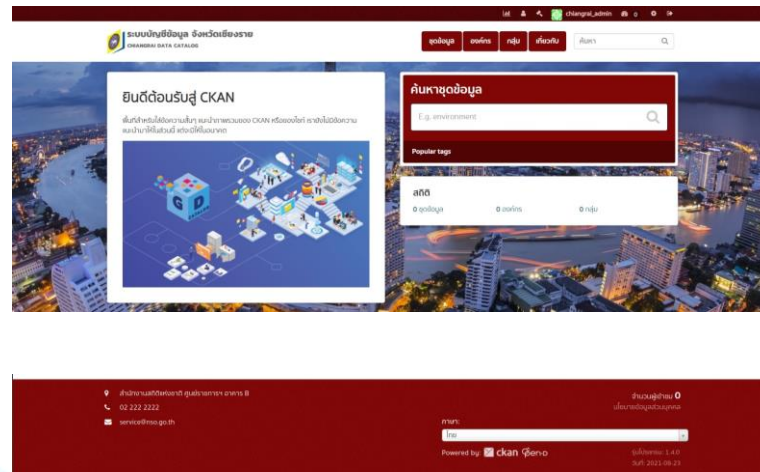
chiangrai_admin 0

ระบบบัญชีข้อมูล จังหวัดเชียงราย
CHIANGRAI DATA CATALOG

ชุดข้อมูล องค์กร กลุ่ม เกี่ยวกับ ค้นหา

ยินดีต้อนรับสู่ CKAN

พื้นที่สำหรับใส่ข้อความสั้นๆ แนะนำภาพรวมของ CKAN หรือของไซต์ เรายังไม่มีข้อความแนะนำให้ในส่วนนี้ แต่จะมีให้ในอนาคต

ค้นหาชุดข้อมูล

E.g. environment

Popular tags

สถิติ

0 ชุดข้อมูล 0 องค์กร 0 กลุ่ม

สำนักงานสถิติแห่งชาติ ศูนย์ราชการฯ อาคาร B
02 222 2222
service@nso.go.th

จำนวนผู้เข้าชม 0
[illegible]

ภาษา:
ไทย

Powered by: ckan Gen

รุ่นโปรแกรม: 1.4.0
วันที่: 2021-09-23